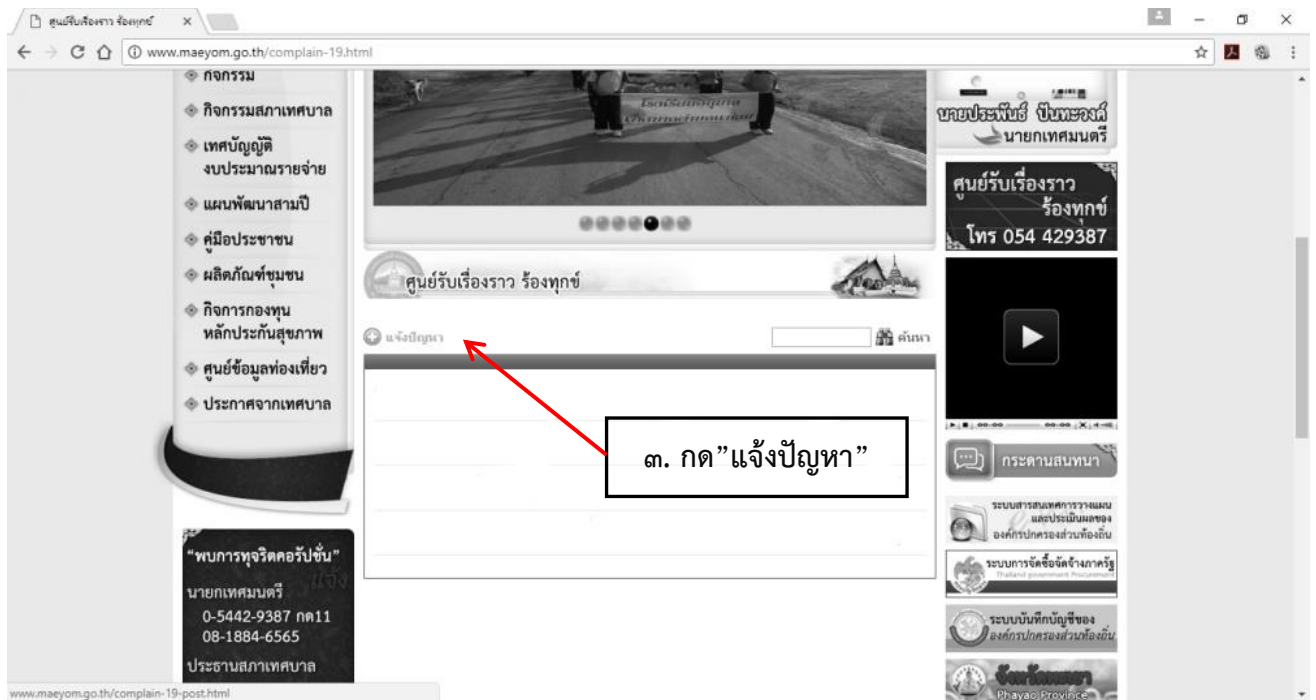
ศูนย์รับเรื่องราว ร้องทุกข์ ×

www.maeyom.go.th/complain-19.html

กิจกรรม
กิจกรรมสภาเทศบาล
เทศบัญญัติ งบประมาณรายจ่าย
แผนพัฒนาสามปี
คู่มือประชาชน
ผลิตภัณฑ์ชุมชน
กิจการกองทุน หลักประกันสุขภาพ
ศูนย์ข้อมูลท่องเที่ยว
ประกาศจากเทศบาล

"พบการทุจริตคอรัปชั่น"
นายกเทศมนตรี
0-5442-9387 กด11
08-1884-6565
ประธานสภาเทศบาล

ศูนย์รับเรื่องราว ร้องทุกข์

แจ้งปัญหา

ค้นหา

๓. กด"แจ้งปัญหา"

นายประพันธ์ ปินทะวงค์
นายกเทศมนตรี

ศูนย์รับเรื่องราว ร้องทุกข์
โทร 054 429387

กระดานสนทนา

ระบบสารสนเทศการวางแผนและประเมินผลของ องค์กรปกครองส่วนท้องถิ่น

ระบบการจัดซื้อจัดจ้างภาครัฐ
Thailand government Procurement

ระบบบันทึกบัญชีของ องค์กรปกครองส่วนท้องถิ่น

Phayao Province

www.maeyom.go.th/complain-19-post.html